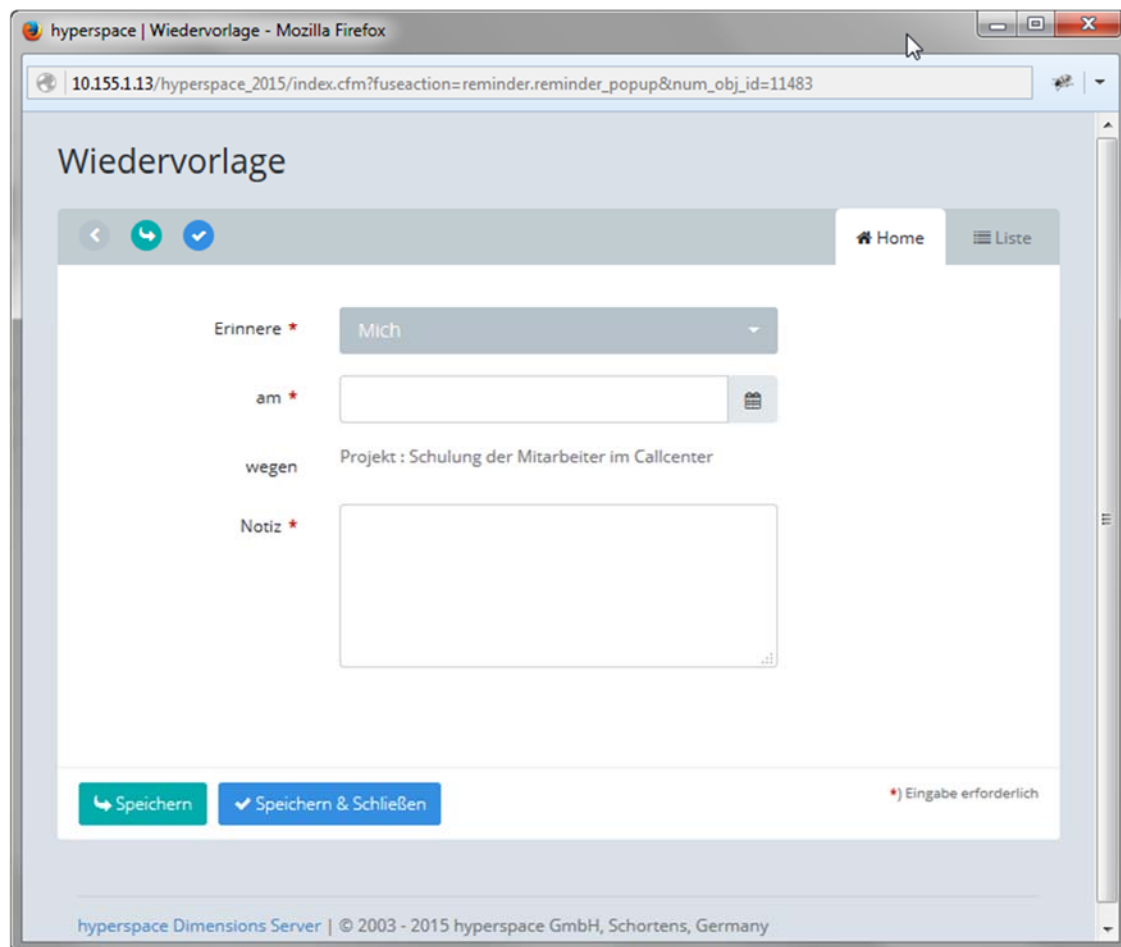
hyperspace | Wiedervorlage - Mozilla Firefox

10.155.1.13/hyperspace_2015/index.cfm?fuseaction=reminder.reminder_popup&num_obj_id=11483

Wiedervorlage

Home

Liste

Erinnere *

Mich

am *

wegen

Projekt : Schulung der Mitarbeiter im Callcenter

Notiz *

Speichern

Speichern & Schließen

*) Eingabe erforderlich

hyperspace Dimensions Server | © 2003 - 2015 hyperspace GmbH, Schortens, Germany